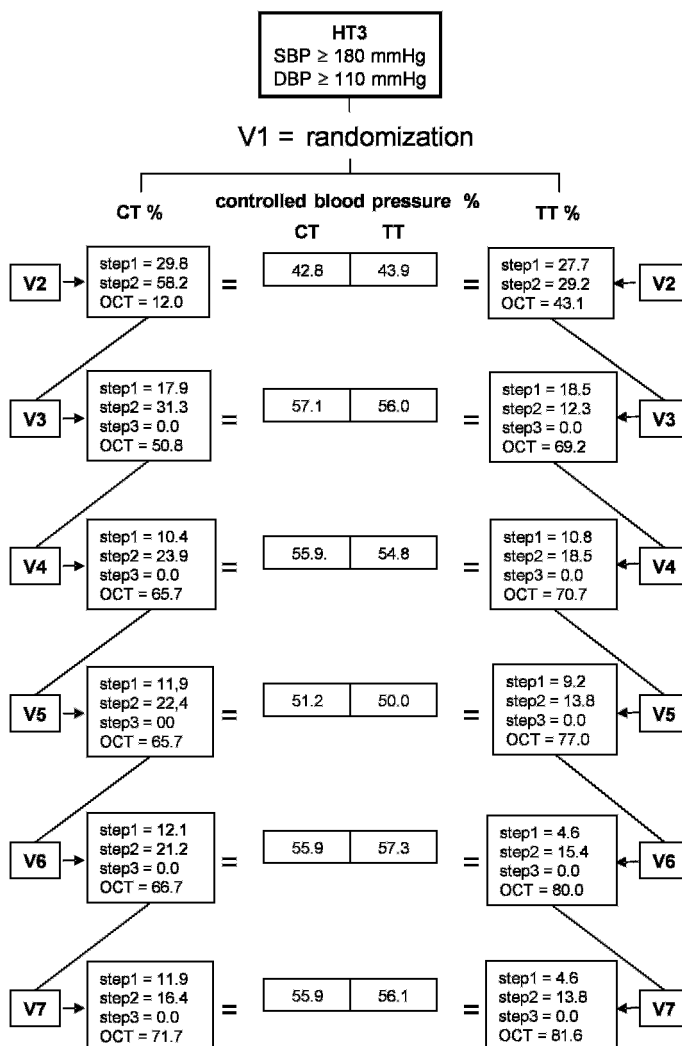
HT3
SBP ≥ 180 mmHg
DBP ≥ 110 mmHg

V1 = randomization

CT %

controlled blood pressure %

TT %

CT TT

V2
step1 = 29.8
step2 = 58.2
OCT = 12.0
=
42.8 43.9
=
step1 = 27.7
step2 = 29.2
OCT = 43.1
V2

V3
step1 = 17.9
step2 = 31.3
step3 = 0.0
OCT = 50.8
=
57.1 56.0
=
step1 = 18.5
step2 = 12.3
step3 = 0.0
OCT = 69.2
V3

V4
step1 = 10.4
step2 = 23.9
step3 = 0.0
OCT = 65.7
=
55.9. 54.8
=
step1 = 10.8
step2 = 18.5
step3 = 0.0
OCT = 70.7
V4

V5
step1 = 11,9
step2 = 22,4
step3 = 00
OCT = 65.7
=
51.2 50.0
=
step1 = 9.2
step2 = 13.8
step3 = 0.0
OCT = 77.0
V5

V6
step1 = 12.1
step2 = 21.2
step3 = 0.0
OCT = 66.7
=
55.9 57.3
=
step1 = 4.6
step2 = 15.4
step3 = 0.0
OCT = 80.0
V6

V7
step1 = 11.9
step2 = 16.4
step3 = 0.0
OCT = 71.7
=
55.9 56.1
=
step1 = 4.6
step2 = 13.8
step3 = 0.0
OCT = 81.6
V7